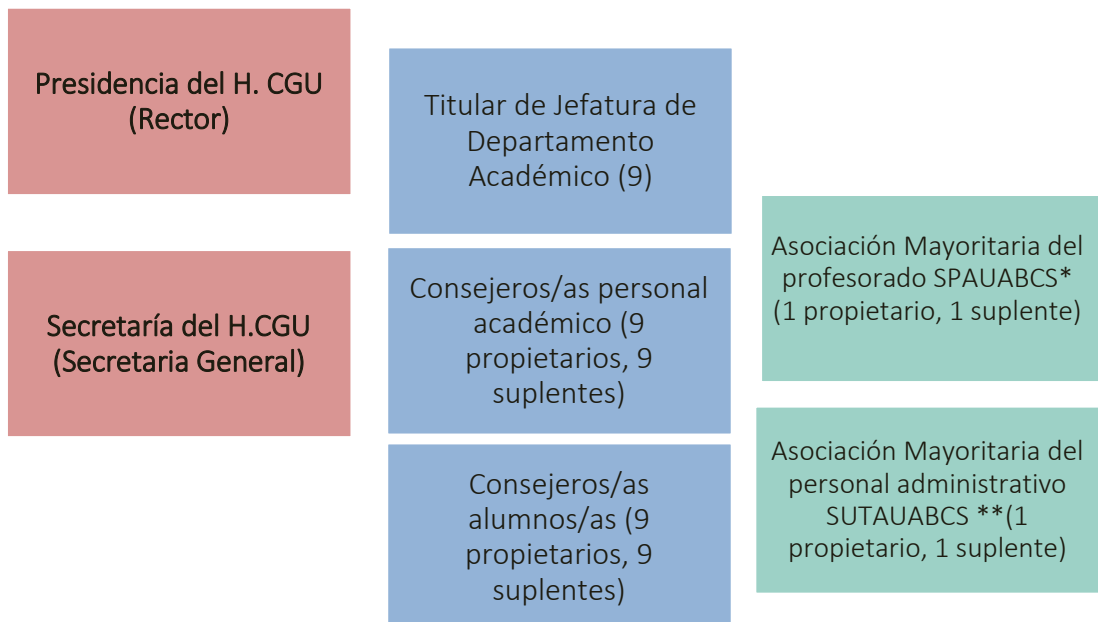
Presidencia del H. CGU (Rector)

Titular de Jefatura de Departamento Académico (9)

Asociación Mayoritaria del profesorado SPAUABCS* (1 propietario, 1 suplente)

Secretaría del H.CGU (Secretaria General)

Consejeros/as personal académico (9 propietarios, 9 suplentes)

Asociación Mayoritaria del personal administrativo SUTAUABCS **(1 propietario, 1 suplente)

Consejeros/as alumnos/as (9 propietarios, 9 suplentes)